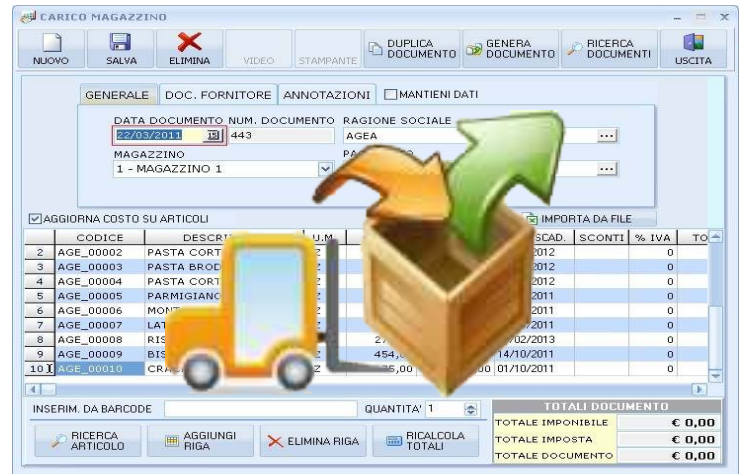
CARICO MAGAZZINO

NUOVO
SALVA
ELIMINA
VIDEO
STAMPANTE
DUPLICA DOCUMENTO
GENERA DOCUMENTO
RICERCA DOCUMENTI
USCITA

GENERALE
DOC. FORNITORE
ANNOTAZIONI
MANTIENI DATI

DATA DOCUMENTO
22/03/2011
NUM. DOCUMENTO
443
RAGIONE SOCIALE
AGEA
MAGAZZINO
1 - MAGAZZINO 1
PA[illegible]

AGGIORNA COSTO SU ARTICOLI
IMPORTA DA FILE

| | CODICE | DESCR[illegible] | U.M. | | SCAD. | SCONTI | % IVA | TO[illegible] |
|---|---|---|---|---|---|---|---|---|
| 2 | AGE_00002 | PASTA CORT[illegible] | | | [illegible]2012 | | 0 | |
| 3 | AGE_00003 | PASTA BROD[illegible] | | | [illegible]2012 | | 0 | |
| 4 | AGE_00004 | PASTA CORT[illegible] | | | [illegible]2012 | | 0 | |
| 5 | AGE_00005 | PARMIGIANO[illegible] | | | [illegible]2011 | | 0 | |
| 6 | AGE_00006 | MON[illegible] | | | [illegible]2011 | | 0 | |
| 7 | AGE_00007 | LAT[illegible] | | | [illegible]2011 | | 0 | |
| 8 | AGE_00008 | RIS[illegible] | | 27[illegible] | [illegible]/02/2013 | | 0 | |
| 9 | AGE_00009 | BIS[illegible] | | 454,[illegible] | 14/10/2011 | | 0 | |
| 10 | AGE_00010 | CRA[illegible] | | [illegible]5,00 | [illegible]00 01/10/2011 | | 0 | |

INSERIM. DA BARCODE
QUANTITA' 1

TOTALI DOCUMENTO
TOTALE IMPONIBILE € 0,00
TOTALE IMPOSTA € 0,00
TOTALE DOCUMENTO € 0,00

RICERCA ARTICOLO
AGGIUNGI RIGA
ELIMINA RIGA
RICALCOLA TOTALI